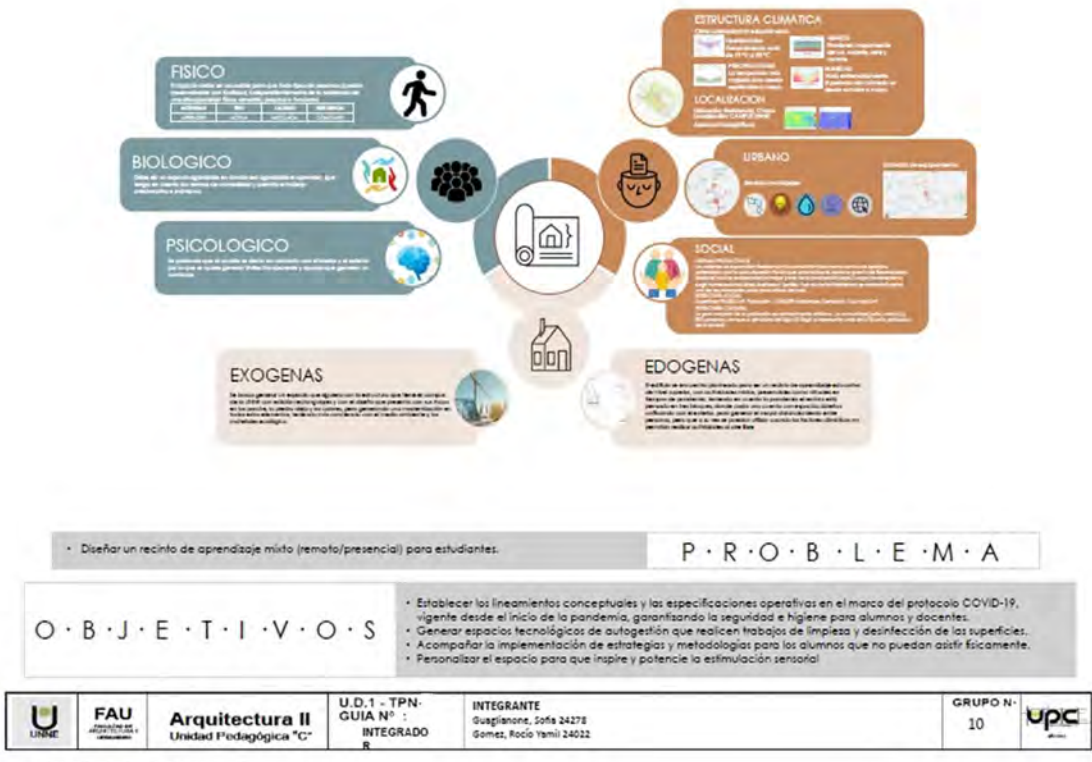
FISICO

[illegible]

BIOLOGICO

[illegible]

PSICOLOGICO

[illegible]

ESTRUCTURA CLIMATICA

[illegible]

LOCALIZACION

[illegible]

URBANO

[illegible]

SOCIAL

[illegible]

EXOGENAS

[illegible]

EDOGENAS

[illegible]

· Diseñar un recinto de aprendizaje mixto (remoto/presencial) para estudiantes.

P·R·O·B·L·E·M·A

O·B·J·E·T·I·V·O·S

· Establecer los lineamientos conceptuales y las especificaciones operativas en el marco del protocolo COVID-19, vigente desde el inicio de la pandemia, garantizando la seguridad e higiene para alumnos y docentes.
· Generar espacios tecnológicos de autogestión que realicen trabajos de limpieza y desinfección de las superficies.
· Acompañar la implementación de estrategias y metodologías para los alumnos que no puedan asistir físicamente.
· Personalizar el espacio para que inspire y potencie la estimulación sensorial

| UNNE | FAU | Arquitectura II Unidad Pedagógica "C" | U.D.1 - TPN· GUIA N° : INTEGRADOR | INTEGRANTE Guaglianone, Sofía 24278 Gomez, Rocío Yamil 24022 | GRUPO N· 10 | UPC |